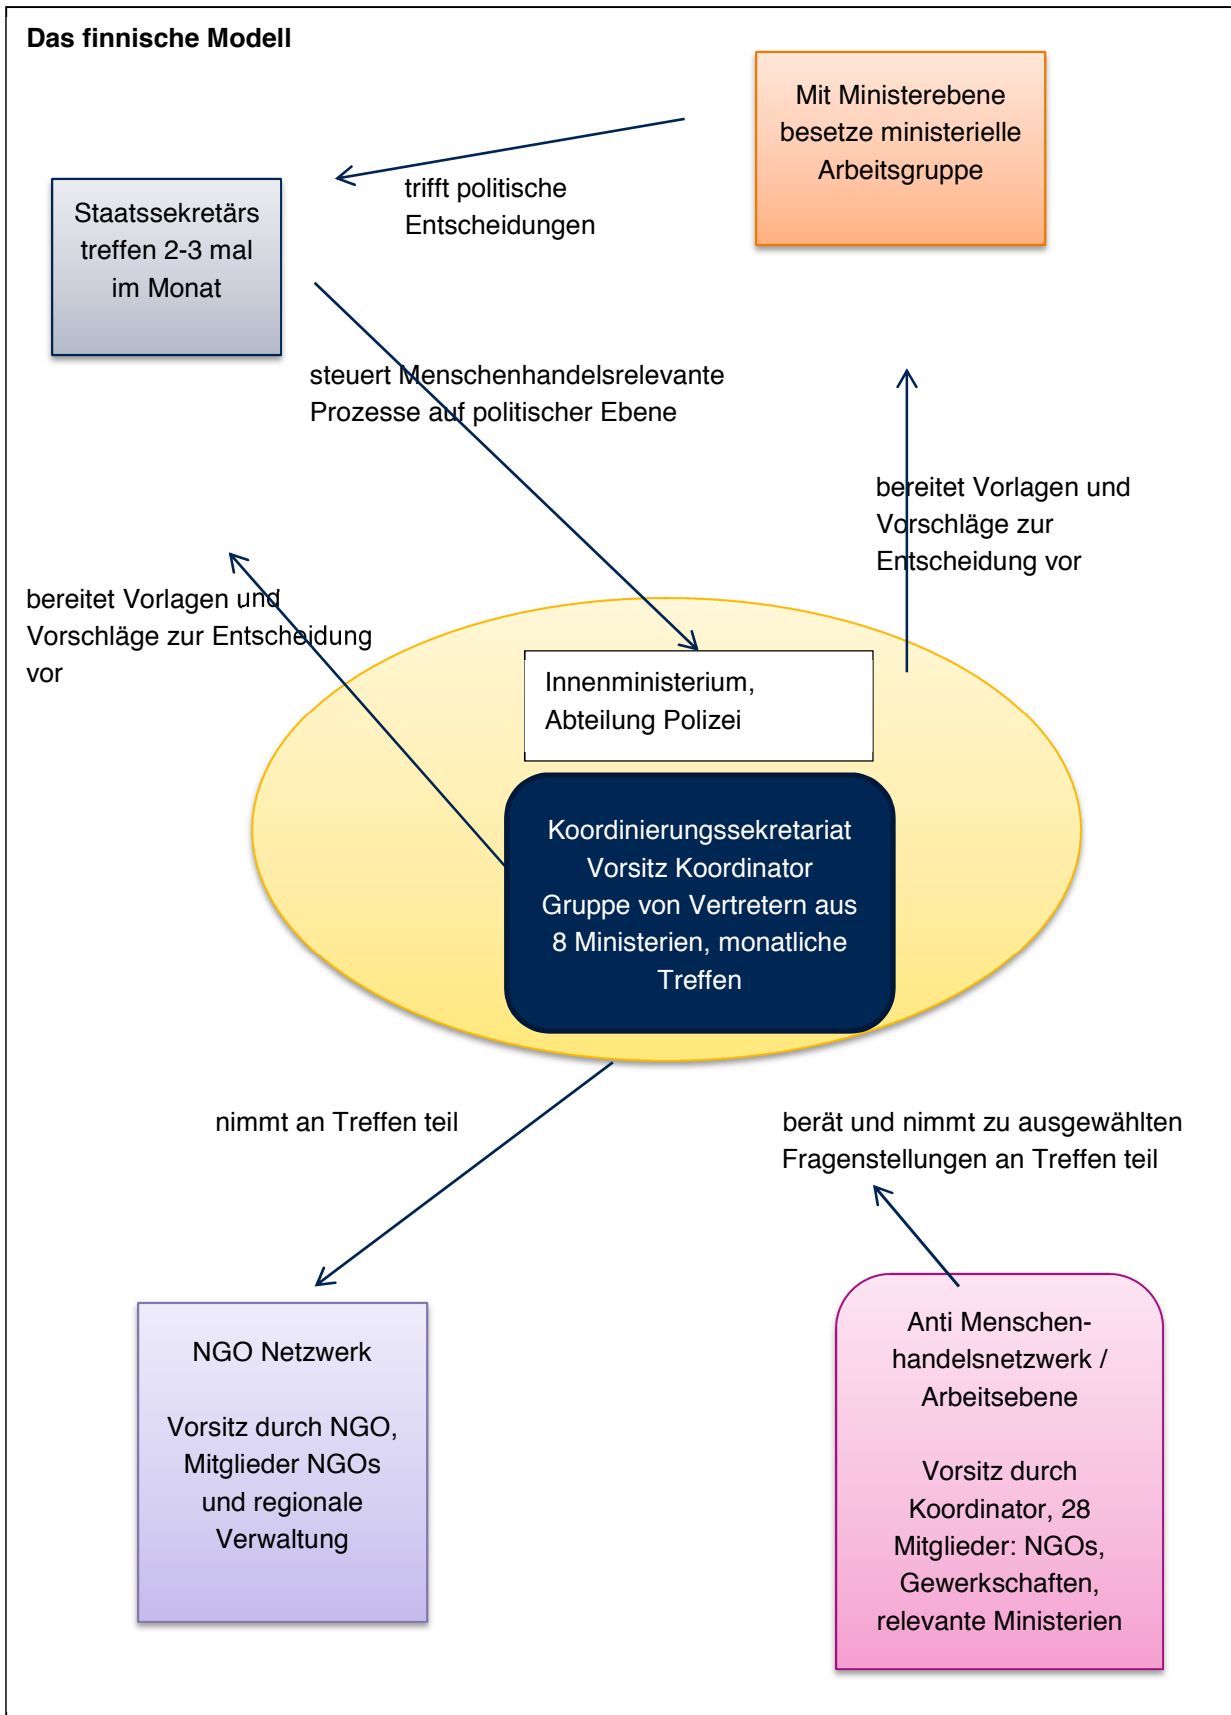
Das finnische Modell

Mit Ministerebene besetze ministerielle Arbeitsgruppe

trifft politische Entscheidungen

Staatssekretärs treffen 2-3 mal im Monat

steuert Menschenhandelsrelevante Prozesse auf politischer Ebene

bereitet Vorlagen und Vorschläge zur Entscheidung vor

bereitet Vorlagen und Vorschläge zur Entscheidung vor

Innenministerium, Abteilung Polizei

Koordinierungssekretariat Vorsitz Koordinator Gruppe von Vertretern aus 8 Ministerien, monatliche Treffen

nimmt an Treffen teil

berät und nimmt zu ausgewählten Fragenstellungen an Treffen teil

NGO Netzwerk

Vorsitz durch NGO, Mitglieder NGOs und regionale Verwaltung

Anti Menschenhandelsnetzwerk / Arbeitsebene

Vorsitz durch Koordinator, 28 Mitglieder: NGOs, Gewerkschaften, relevante Ministerien